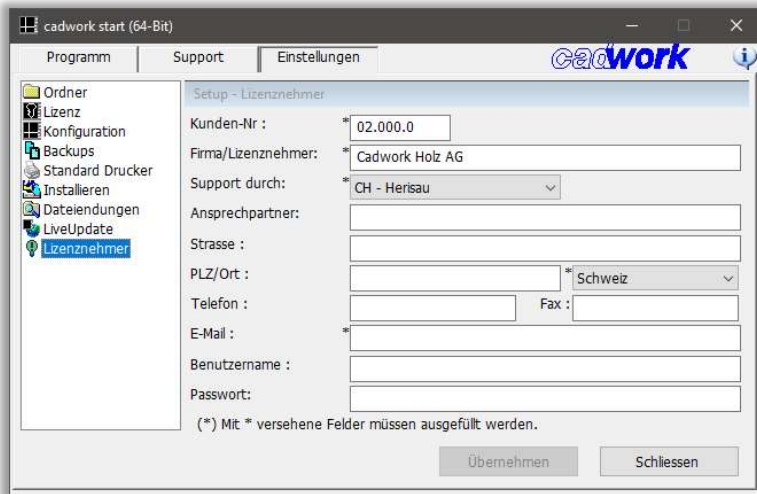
cadwork start (64-Bit)

Programm
Support
Einstellungen

cadwork

Ordner
Lizenz
Konfiguration
Backups
Standard Drucker
Installieren
Dateiendungen
LiveUpdate
Lizenznehmer

Setup - Lizenznehmer

Kunden-Nr : * 02.000.0
Firma/Lizenznehmer: * Cadwork Holz AG
Support durch: * CH - Herisau
Ansprechpartner:
Strasse :
PLZ/Ort : * Schweiz
Telefon : Fax :
E-Mail : *
Benutzername :
Passwort:

(*) Mit * versehene Felder müssen ausgefüllt werden.

Übernehmen
Schliessen